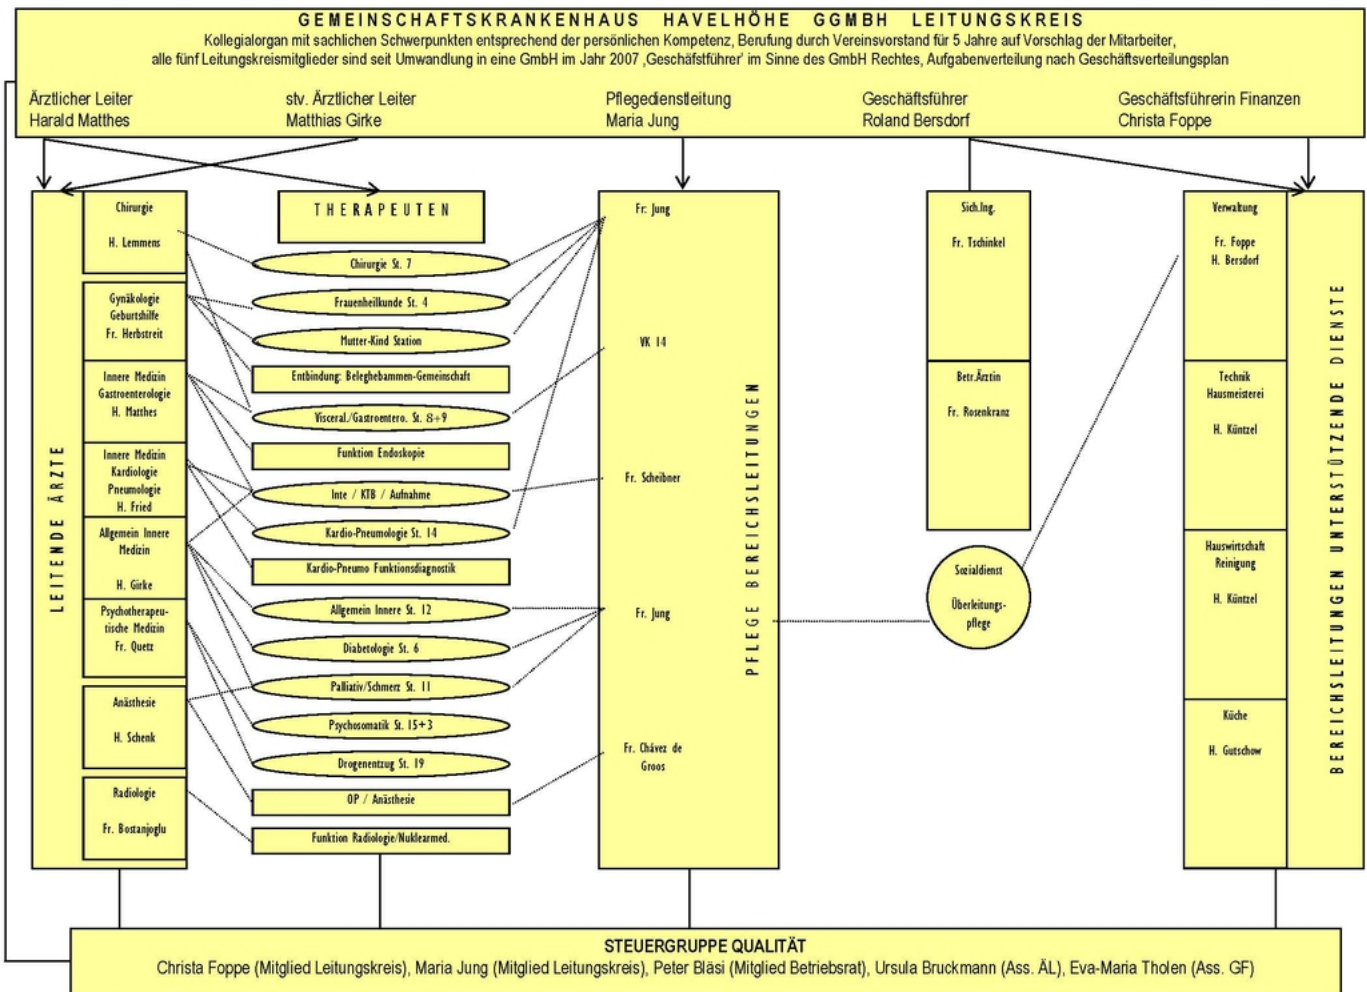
GEMEINSCHAFTSKRANKENHAUS HAVELHÖHE GGMBH LEITUNGSKREIS

Kollegialorgan mit sachlichen Schwerpunkten entsprechend der persönlichen Kompetenz, Berufung durch Vereinsvorstand für 5 Jahre auf Vorschlag der Mitarbeiter, alle fünf Leitungskreismitglieder sind seit Umwandlung in eine GmbH im Jahr 2007 'Geschäftsführer' im Sinne des GmbH Rechtes, Aufgabenverteilung nach Geschäftsverteilungsplan

Ärztlicher Leiter
Harald Matthes

stv. Ärztlicher Leiter
Matthias Girke

Pflegedienstleitung
Maria Jung

Geschäftsführer
Roland Bersdorf

Geschäftsführerin Finanzen
Christa Foppe

LEITENDE ÄRZTE

Chirurgie
H. Lemmens

Gynäkologie
Geburtshilfe
Fr. Herbstreit

Innere Medizin
Gastroenterologie
H. Matthes

Innere Medizin
Kardiologie
Pneumologie
H. Fried

Allgemein Innere Medizin
H. Girke

Psychotherapeutische Medizin
Fr. Quetz

Anästhesie
H. Schenk

Radiologie
Fr. Bostanjoglu

THERAPEUTEN

Chirurgie St. 7
Frauenheilkunde St. 4
Mutter-Kind Station
Entbindung: Beleghebammen-Gemeinschaft
Visceral./Gastroentero. St. 8+9
Funktion Endoskopie
Inte / KTB / Aufnahme
Kardio-Pneumologie St. 14
Kardio-Pneumo Funktionsdiagnostik
Allgemein Innere St. 12
Diabetologie St. 6
Palliativ/Schmerz St. 11
Psychosomatik St. 15+3
Drogenentzug St. 19
OP / Anästhesie
Funktion Radiologie/Nuklearmed.

PFLEGE BEREICHSLEITUNGEN

Fr. Jung
VK 14
Fr. Scheibner
Fr. Jung
Fr. Chávez de Groos

Sich.Ing.
Fr. Tschinkel

Betr.Ärztin
Fr. Rosenkranz

Sozialdienst
Überleitungspflege

BEREICHSLEITUNGEN UNTERSTÜTZENDE DIENSTE

Verwaltung
Fr. Foppe
H. Bersdorf

Technik
Hausmeisterei
H. Küntzel

Hauswirtschaft
Reinigung
H. Küntzel

Küche
H. Gutschow

STEUERGRUPPE QUALITÄT
Christa Foppe (Mitglied Leitungskreis), Maria Jung (Mitglied Leitungskreis), Peter Bläsi (Mitglied Betriebsrat), Ursula Bruckmann (Ass. ÄL), Eva-Maria Tholen (Ass. GF)